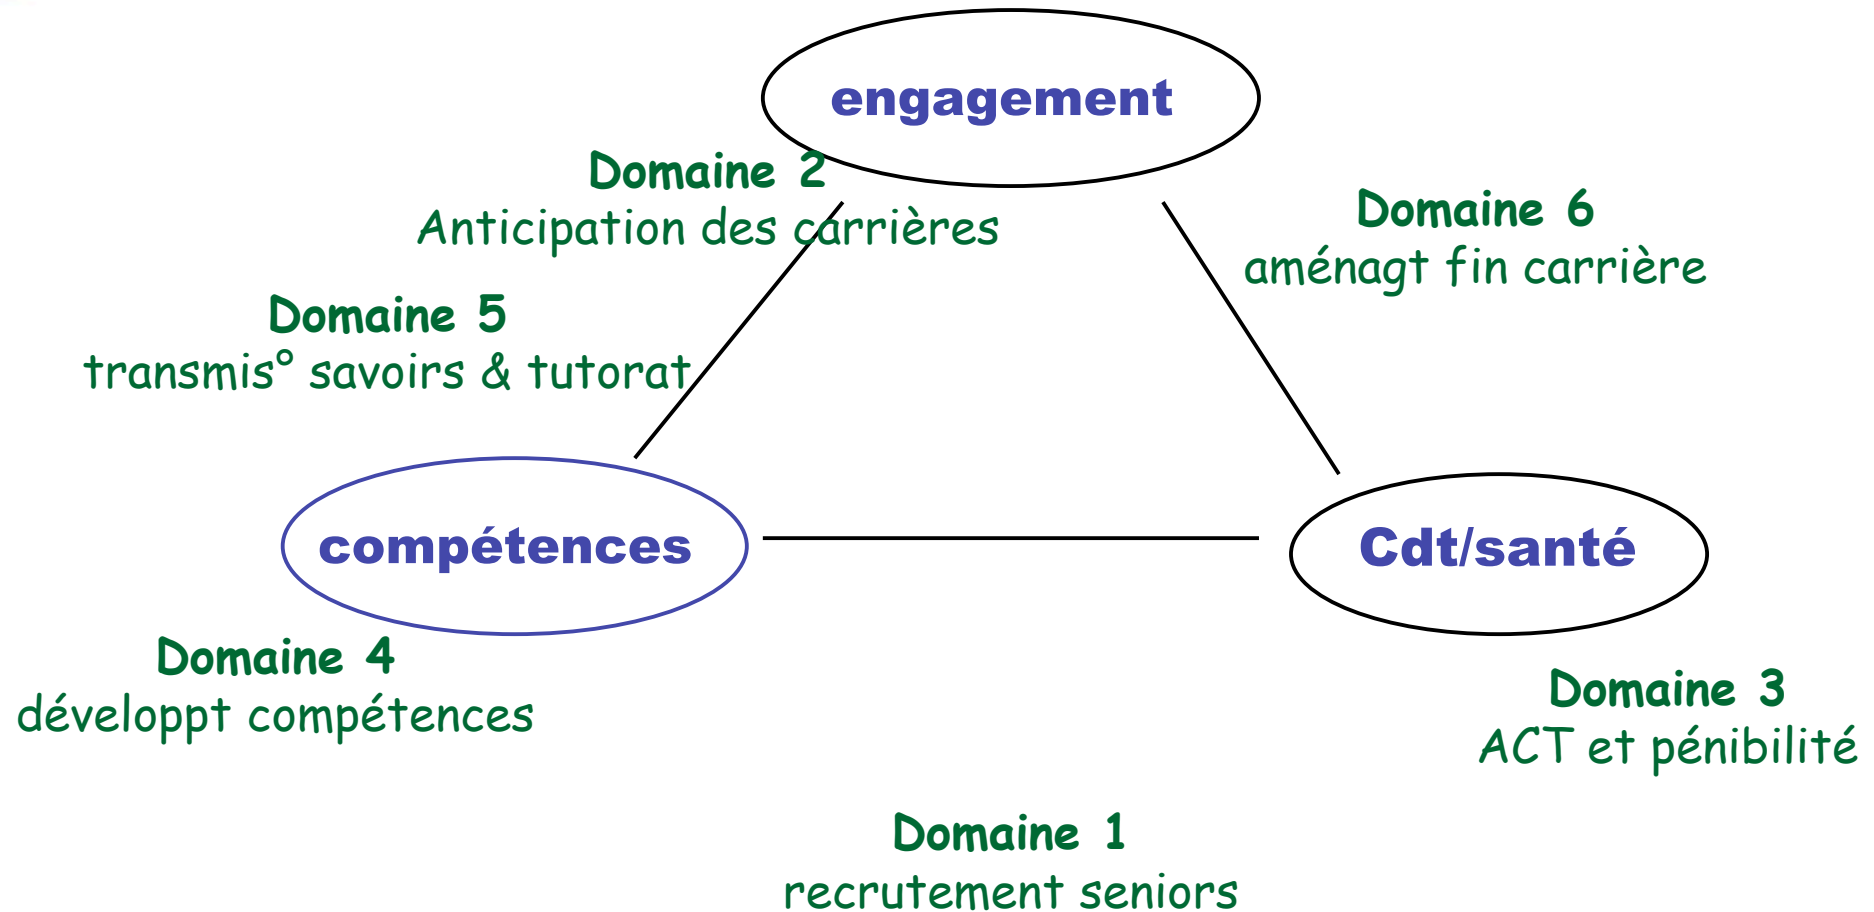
engagement

Domaine 2
Anticipation des carrières

Domaine 6
aménagt fin carrière

Domaine 5
transmis° savoirs & tutorat

compétences

Cdt/santé

Domaine 4
développt compétences

Domaine 3
ACT et pénibilité

Domaine 1
recrutement seniors